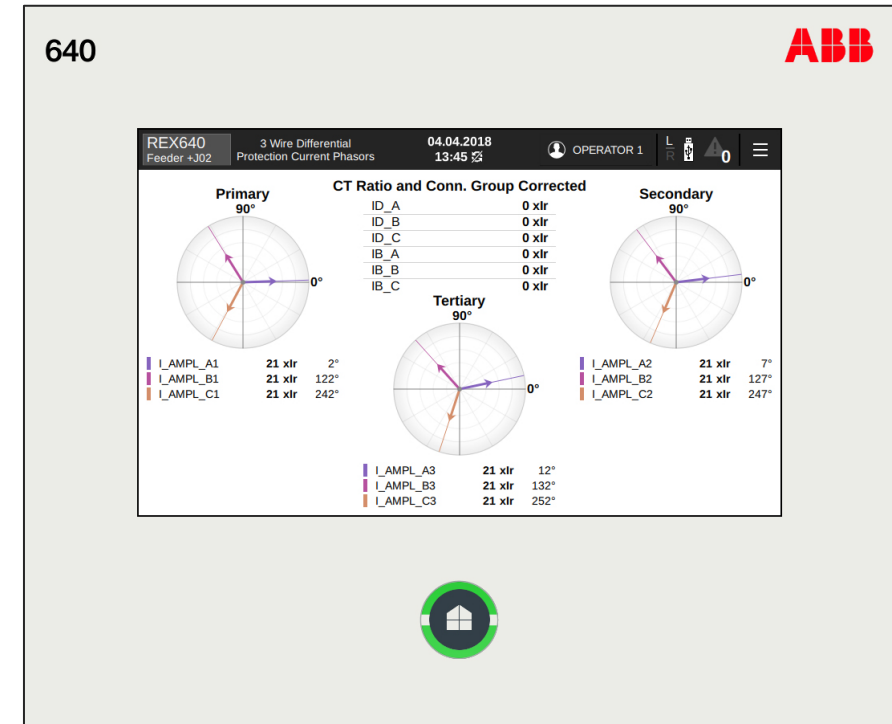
640

ABB

REX640
Feeder +J02

3 Wire Differential
Protection Current Phasors

04.04.2018
13:45

OPERATOR 1

L
R

0

Primary
90°
0°

CT Ratio and Conn. Group Corrected

| | |
|---|---|
| ID_A | 0 xIr |
| ID_B | 0 xIr |
| ID_C | 0 xIr |
| IB_A | 0 xIr |
| IB_B | 0 xIr |
| IB_C | 0 xIr |

Secondary
90°
0°

| | | |
|---|---|---|
| I_AMPL_A1 | 21 xIr | 2° |
| I_AMPL_B1 | 21 xIr | 122° |
| I_AMPL_C1 | 21 xIr | 242° |

Tertiary
90°
0°

| | | |
|---|---|---|
| I_AMPL_A2 | 21 xIr | 7° |
| I_AMPL_B2 | 21 xIr | 127° |
| I_AMPL_C2 | 21 xIr | 247° |

| | | |
|---|---|---|
| I_AMPL_A3 | 21 xIr | 12° |
| I_AMPL_B3 | 21 xIr | 132° |
| I_AMPL_C3 | 21 xIr | 252° |